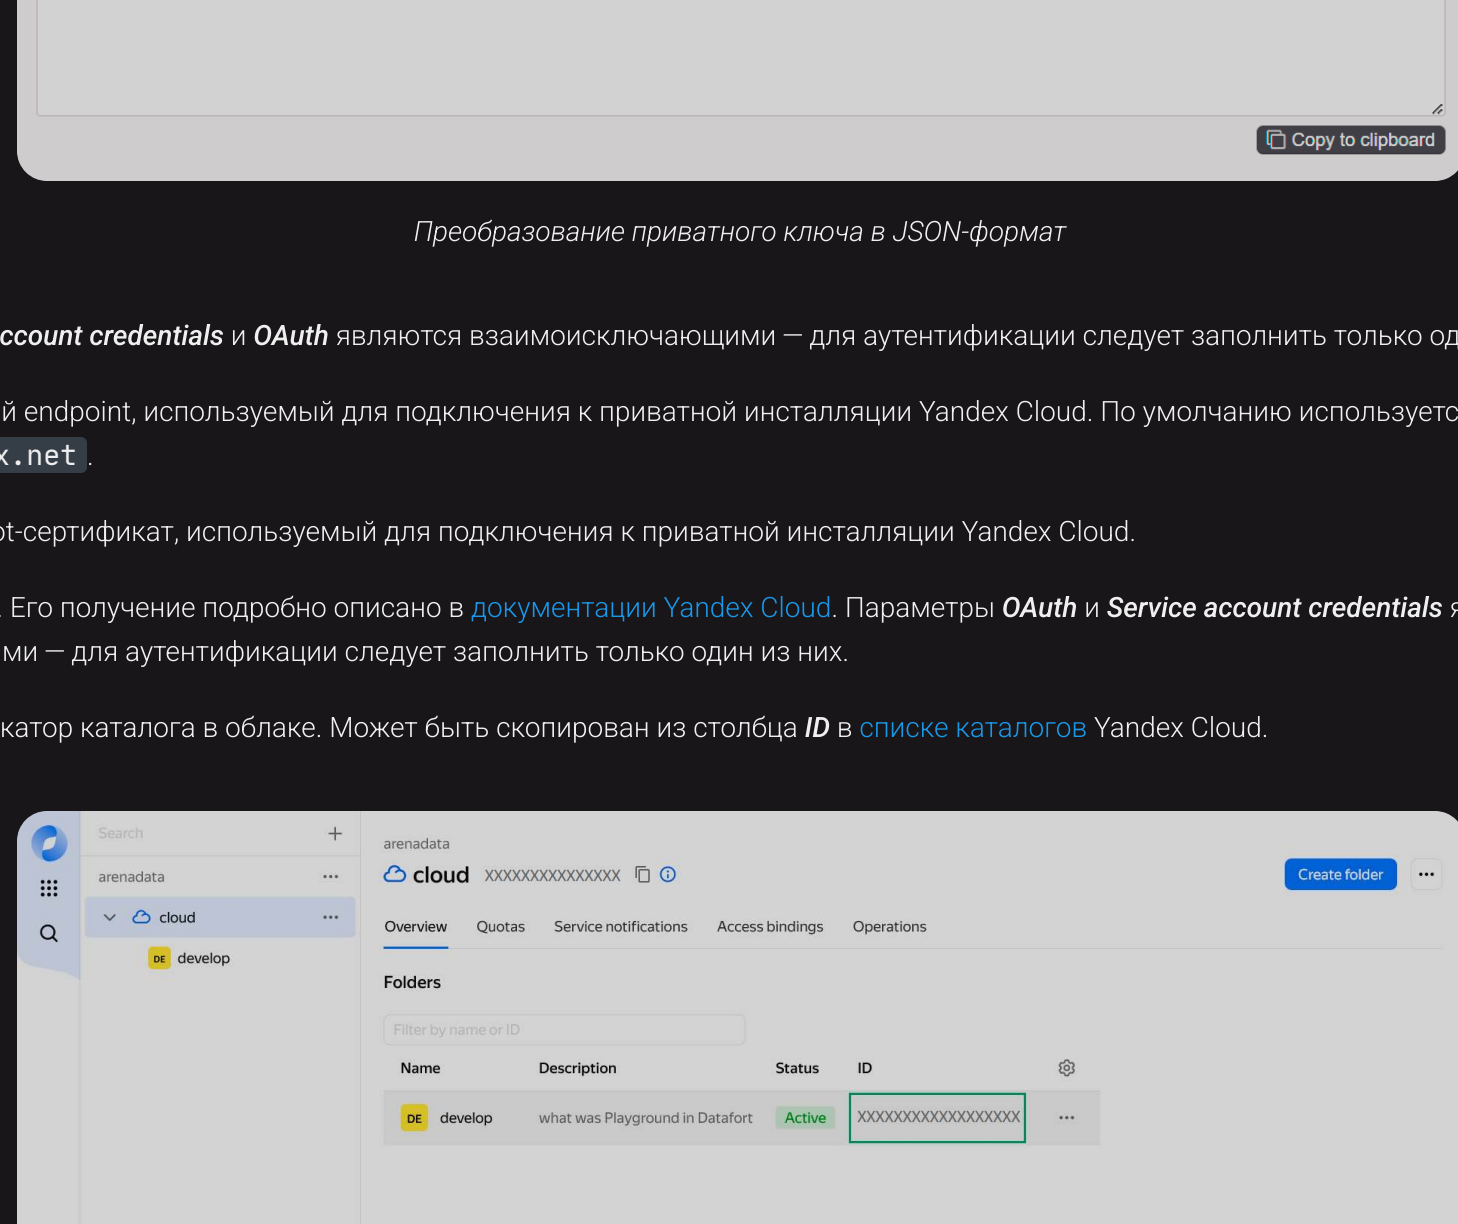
Copy to clipboard

Преобразование приватного ключа в JSON-формат

ccount credentials и OAuth являются взаимоисключающими — для аутентификации следует заполнить только од

й endpoint, используемый для подключения к приватной инсталляции Yandex Cloud. По умолчанию используетс x.net.

t-сертификат, используемый для подключения к приватной инсталляции Yandex Cloud.

. Его получение подробно описано в документации Yandex Cloud. Параметры OAuth и Service account credentials я ми — для аутентификации следует заполнить только один из них.

катор каталога в облаке. Может быть скопирован из столбца ID в списке каталогов Yandex Cloud.

Search

arenadata

cloud

DE develop

arenadata

cloud XXXXXXXXXXXXXXX

Create folder

Overview Quotas Service notifications Access bindings Operations

Folders

Filter by name or ID

| Name | Description | Status | ID |
|---|---|---|---|
| DE develop | what was Playground in Datafort | Active | XXXXXXXXXXXXXXXXXX |